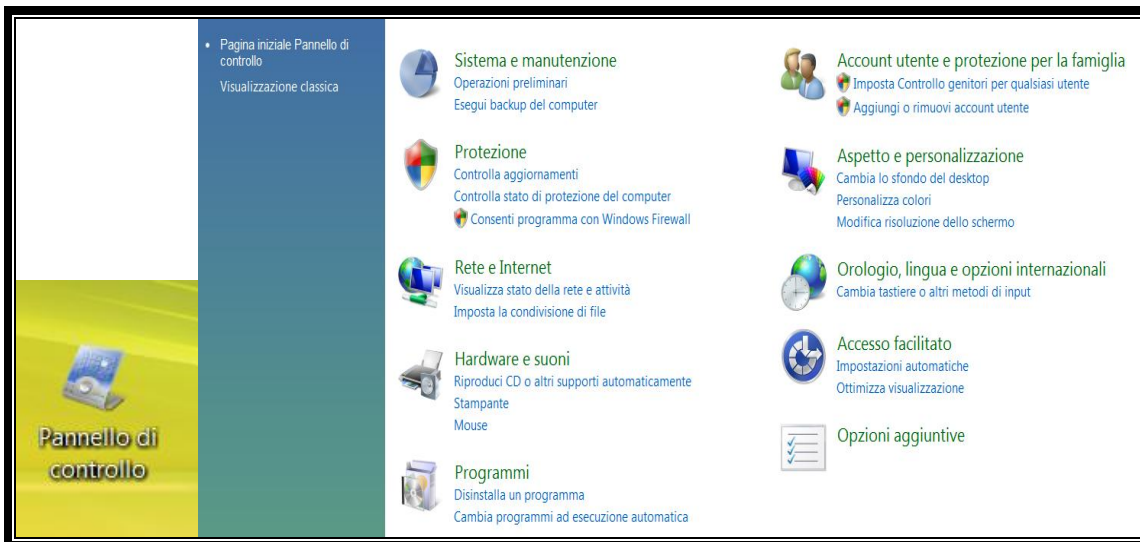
Pannello di controllo

• Pagina iniziale Pannello di controllo
Visualizzazione classica

Sistema e manutenzione
Operazioni preliminari
Esegui backup del computer

Protezione
Controlla aggiornamenti
Controlla stato di protezione del computer
Consenti programma con Windows Firewall

Rete e Internet
Visualizza stato della rete e attività
Imposta la condivisione di file

Hardware e suoni
Riproduci CD o altri supporti automaticamente
Stampante
Mouse

Programmi
Disinstalla un programma
Cambia programmi ad esecuzione automatica

Account utente e protezione per la famiglia
Imposta Controllo genitori per qualsiasi utente
Aggiungi o rimuovi account utente

Aspetto e personalizzazione
Cambia lo sfondo del desktop
Personalizza colori
Modifica risoluzione dello schermo

Orologio, lingua e opzioni internazionali
Cambia tastiere o altri metodi di input

Accesso facilitato
Impostazioni automatiche
Ottimizza visualizzazione

Opzioni aggiuntive